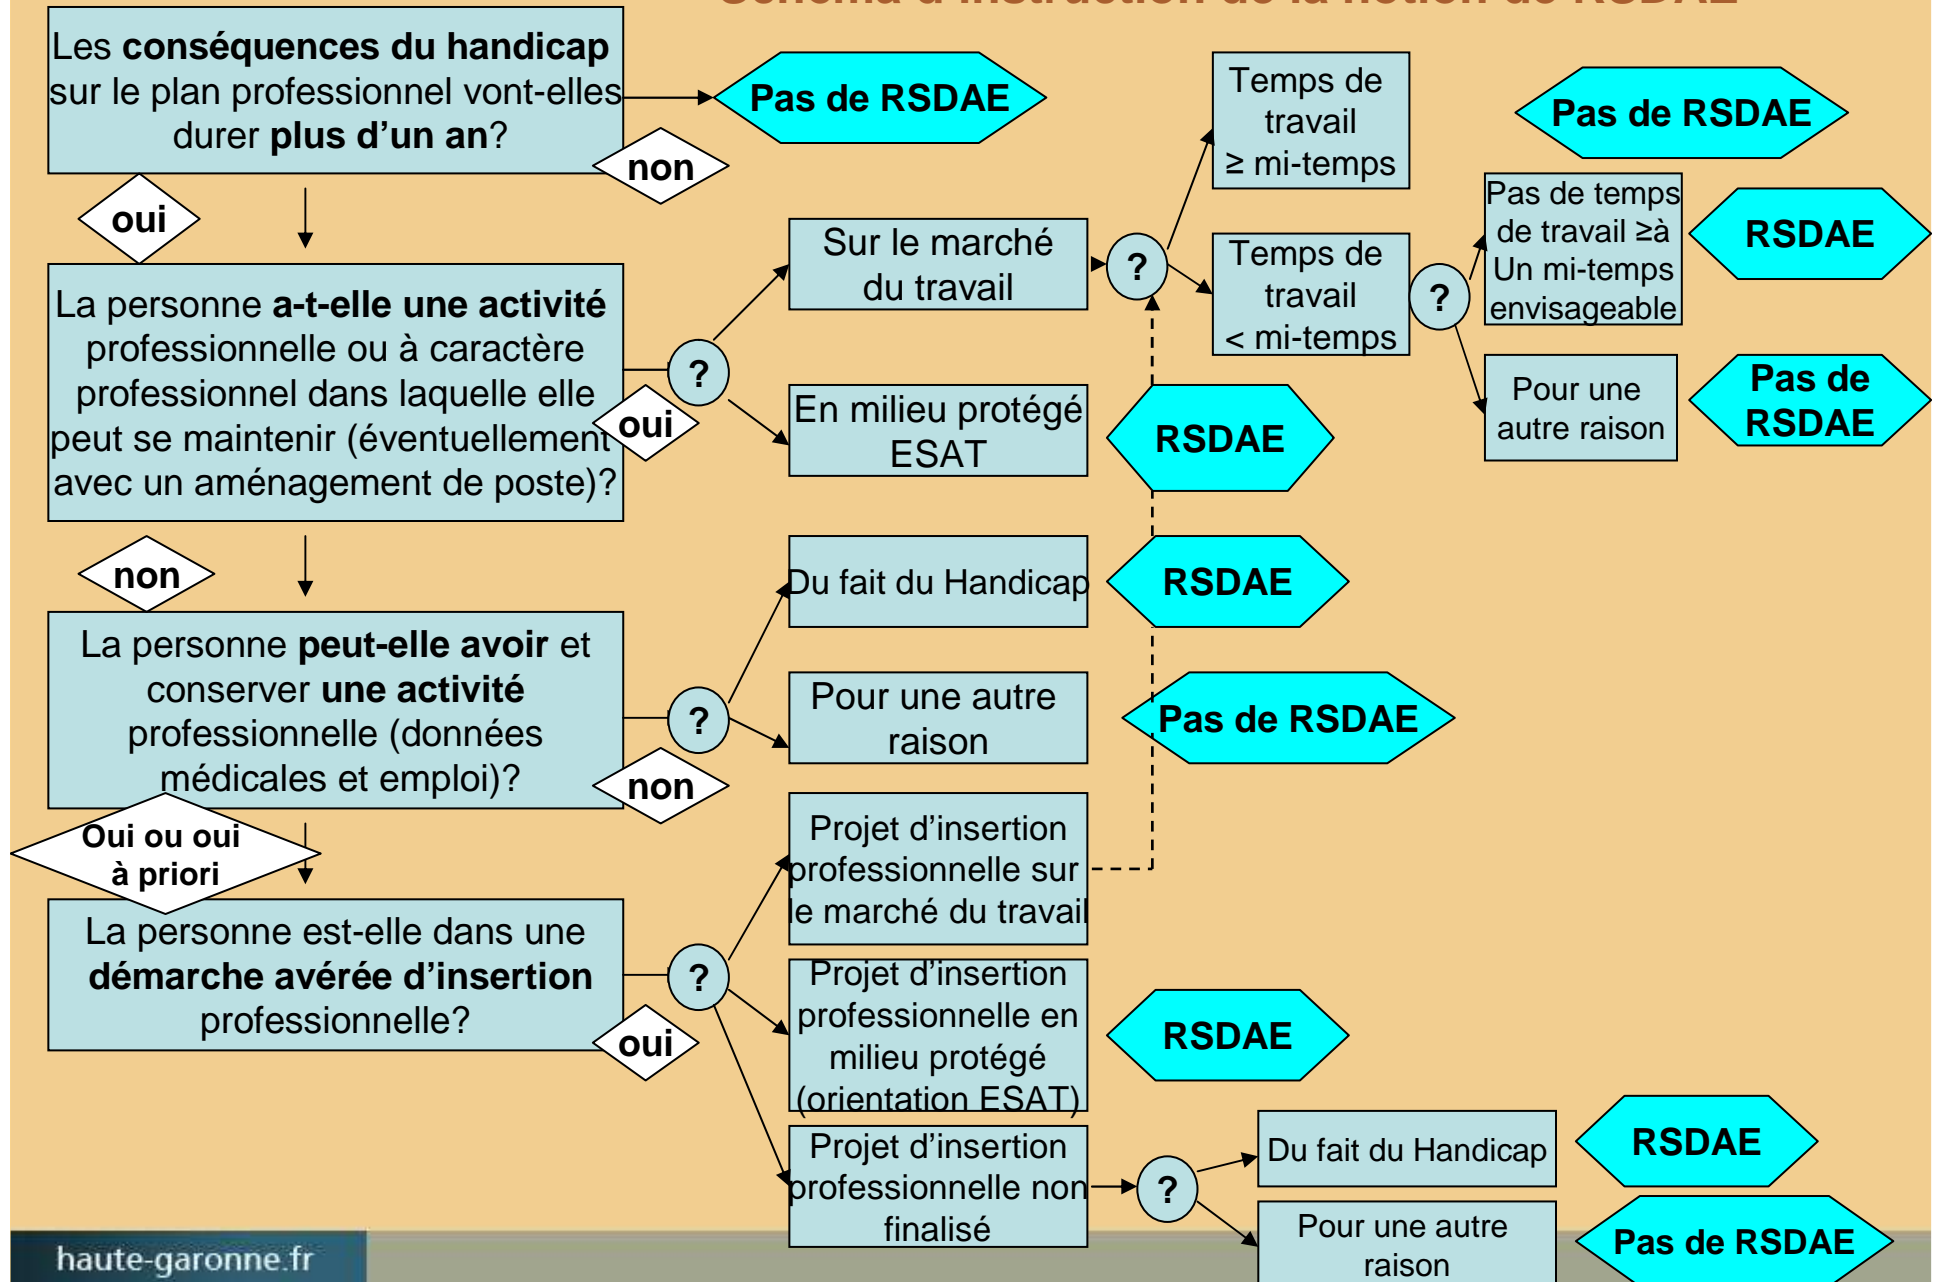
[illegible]

Les **conséquences du handicap** sur le plan professionnel vont-elles durer **plus d'un an**?

non

Pas de RSDAE

oui

La personne **a-t-elle une activité** professionnelle ou à caractère professionnel dans laquelle elle peut se maintenir (éventuellement avec un aménagement de poste)?

?

oui

Sur le marché du travail

?

Temps de travail ≥ mi-temps

Pas de RSDAE

Temps de travail < mi-temps

?

Pas de temps de travail ≥à Un mi-temps envisageable

RSDAE

Pour une autre raison

Pas de RSDAE

En milieu protégé ESAT

RSDAE

non

La personne **peut-elle avoir** et conserver **une activité** professionnelle (données médicales et emploi)?

?

non

Du fait du Handicap

RSDAE

Pour une autre raison

Pas de RSDAE

Oui ou oui à priori

La personne est-elle dans une **démarche avérée d'insertion** professionnelle?

?

oui

Projet d'insertion professionnelle sur le marché du travail

Projet d'insertion professionnelle en milieu protégé (orientation ESAT)

RSDAE

Projet d'insertion professionnelle non finalisé

?

Du fait du Handicap

RSDAE

Pour une autre raison

Pas de RSDAE

haute-garonne.fr